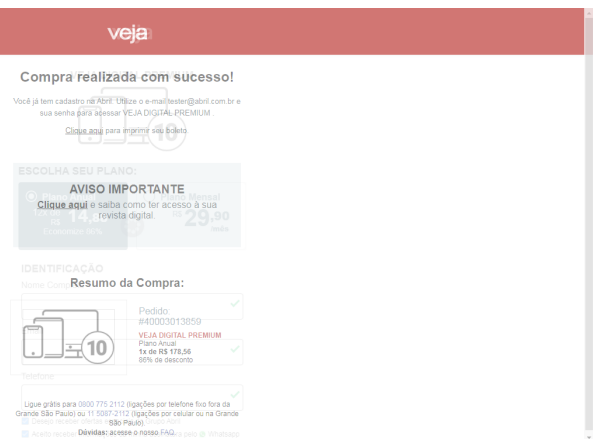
veja

Compra realizada com sucesso!

Você já tem cadastro na Abril. Utilize o e-mail tester@abril.com.br e sua senha para acessar VEJA DIGITAL PREMIUM .

Clique aqui para imprimir seu boleto

ESCOLHA SEU PLANO:

AVISO IMPORTANTE

Clique aqui e saiba como ter acesso à sua revista digital.

R$ 14,90

R$ 29,90

Economize 50%

IDENTIFICAÇÃO

Resumo da Compra:

Pedido #40003013859

VEJA DIGITAL PREMIUM
Plano Anual
1x de R$ 178,56
50% de desconto

10

Telefone

Ligue grátis para 0800 775 2112 (ligações por telefone fixo fora da Grande São Paulo) ou 11 5087-2112 (ligações por celular ou na Grande São Paulo).
Dúvidas: acesse o nosso FAQ.